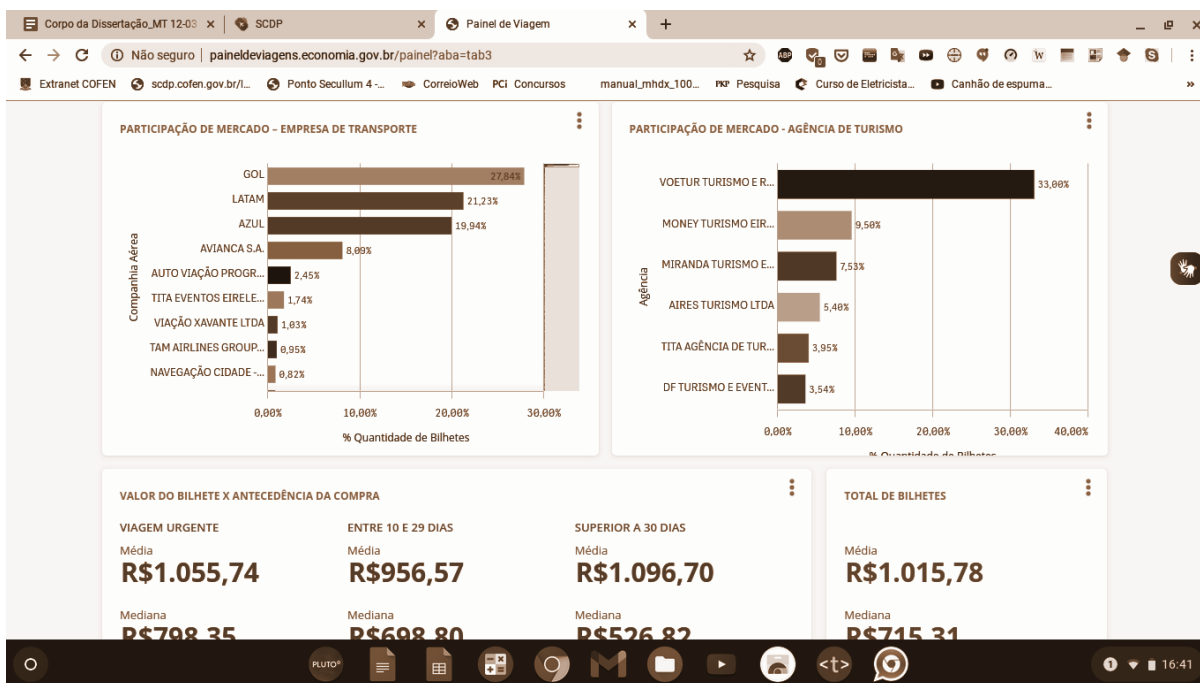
Corpo da Dissertação_MT 12-03 × | SCDP × | Painel de Viagem × | +

Não seguro | paineldeviagens.economia.gov.br/painel?aba=tab3

Extranet COFEN | scdp.cofen.gov.br/l... | Ponto Secullum 4 -... | CorreioWeb | PCi Concursos | manual_mhdx_100... | Pesquisa | Curso de Eletricista... | Canhão de espuma...

PARTICIPAÇÃO DE MERCADO – EMPRESA DE TRANSPORTE

Companhia Aérea

| Companhia Aérea | % |
|---|---|
| GOL | 27,84% |
| LATAM | 21,23% |
| AZUL | 19,94% |
| AVIANCA S.A. | 8,09% |
| AUTO VIAÇÃO PROGR... | 2,45% |
| TITA EVENTOS EIRELE... | 1,74% |
| VIAÇÃO XAVANTE LTDA | 1,03% |
| TAM AIRLINES GROUP... | 0,95% |
| NAVEGAÇÃO CIDADE -... | 0,82% |

0,00% 10,00% 20,00% 30,00%

% Quantidade de Bilhetes

PARTICIPAÇÃO DE MERCADO - AGÊNCIA DE TURISMO

Agência

| Agência | % |
|---|---|
| VOETUR TURISMO E R... | 33,00% |
| MONEY TURISMO EIR... | 9,50% |
| MIRANDA TURISMO E... | 7,53% |
| AIRES TURISMO LTDA | 5,40% |
| TITA AGÊNCIA DE TUR... | 3,95% |
| DF TURISMO E EVENT... | 3,54% |

0,00% 10,00% 20,00% 30,00% 40,00%

% Quantidade de Bilhetes

VALOR DO BILHETE X ANTECEDÊNCIA DA COMPRA

VIAGEM URGENTE
Média
R$1.055,74
Mediana
R$798,35

ENTRE 10 E 29 DIAS
Média
R$956,57
Mediana
R$698,80

SUPERIOR A 30 DIAS
Média
R$1.096,70
Mediana
R$526,82

TOTAL DE BILHETES
Média
R$1.015,78
Mediana
R$715,31

PLUTO
16:41